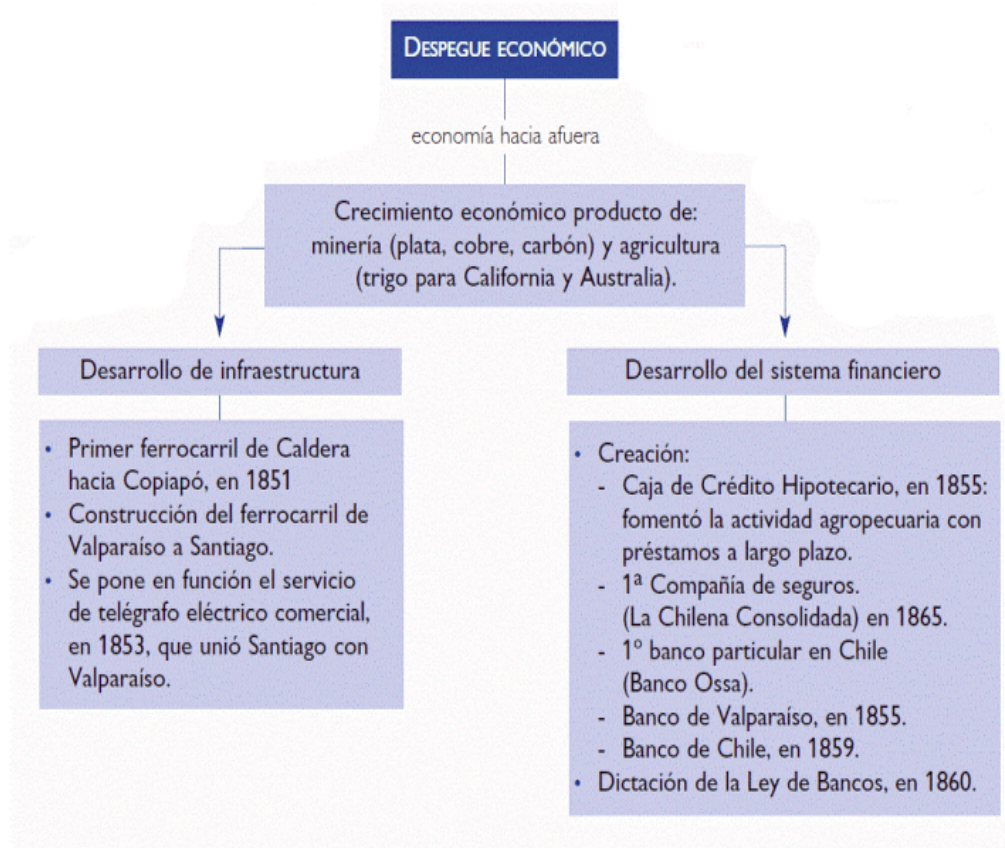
DESPEGUE ECONÓMICO

economía hacia afuera

Crecimiento económico producto de: minería (plata, cobre, carbón) y agricultura (trigo para California y Australia).

Desarrollo de infraestructura

- Primer ferrocarril de Caldera hacia Copiapó, en 1851
- Construcción del ferrocarril de Valparaíso a Santiago.
- Se pone en función el servicio de telégrafo eléctrico comercial, en 1853, que unió Santiago con Valparaíso.

Desarrollo del sistema financiero

- Creación:
  - Caja de Crédito Hipotecario, en 1855: fomentó la actividad agropecuaria con préstamos a largo plazo.
  - 1ª Compañía de seguros. (La Chilena Consolidada) en 1865.
  - 1º banco particular en Chile (Banco Ossa).
  - Banco de Valparaíso, en 1855.
  - Banco de Chile, en 1859.
- Dictación de la Ley de Bancos, en 1860.